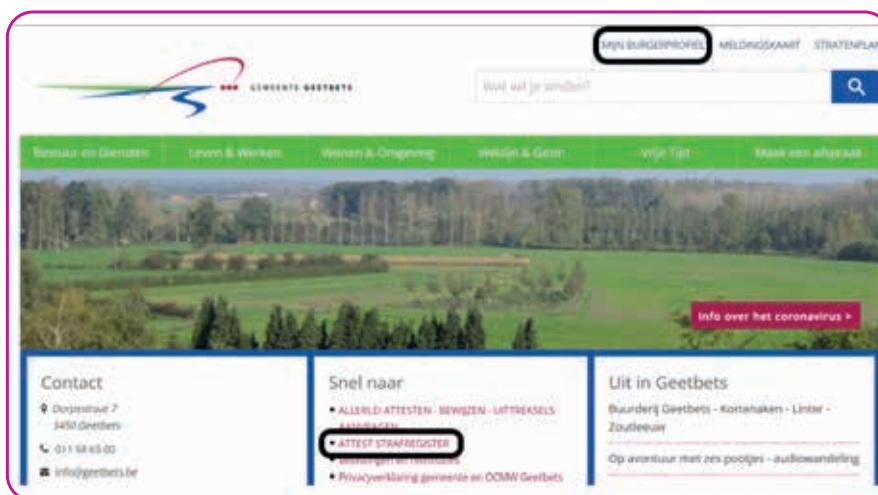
MIJN BURGERPROFIEL MELDINGSKAART STRATENPLAN

GEMEENTE GEETBETS

Wat wil je vinden?

Bestuur en Diensten | Leven & Werken | Wonen & Omgeving | Welzijn & Gezin | Vrije Tijd | Maak een afspraak

Info over het coronavirus >

Contact

Dorpsstraat 7
3450 Geetbets

011 58 65 00

info@geetbets.be

Snel naar

• ALLERLEI ATTESTEN - BEWIJZEN - UITTREKSELS AANVRAGEN

• ATTEST STRAFREGISTER

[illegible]

• Privacyverklaring gemeente en OCMW Geetbets

Uit in Geetbets

Buurderij Geetbets - Kortenaken - Linter - Zoutleeuw

Op avontuur met zes pootjes - audiowandeling